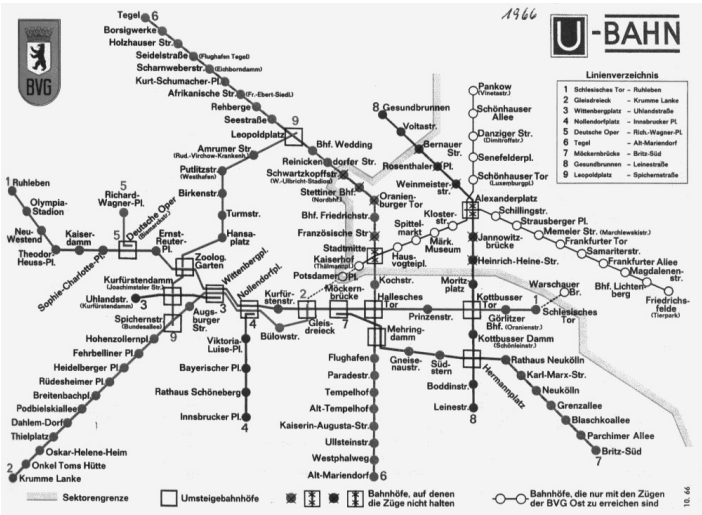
1966

U-BAHN

BVG

Linienverzeichnis

| | | |
|---|---|---|
| 1 | Schlesisches Tor | – Ruhleben |
| 2 | Gleisdreieck | – Krumme Lanke |
| 3 | Wittenbergplatz | – Uhlandstraße |
| 4 | Nollendorfplatz | – Innsbrucker Pl. |
| 5 | Deutsche Oper | – Richd.-Wagner-Pl. |
| 6 | Tegel | – Alt-Mariendorf |
| 7 | Möckernbrücke | – Britz-Süd |
| 8 | Gesundbrunnen | – Leinestraße |
| 9 | Leopoldplatz | – Spichernstraße |

6 Tegel
Borsigwerke
Holzhauser Str.
Seidelstraße (Flughafen Tegel)
Scharnweberstr. (Eichborndamm)
Kurt-Schumacher-Pl.
Afrikanische Str. (Fr.-Ebert-Siedl.)
Rehberge
Seestraße
9 Leopoldplatz
Amrumer Str. (Rud.-Virchow-Krankenh.)
Bhf. Wedding
Putlitzstr. (Westhafen)
Reinickendorfer Str.
Schwartzkopffstr. (W.-Ulbricht-Stadion)
Birkenstr.
Stettiner Bhf. (Nordbhf.)
Turmstr.
Bhf. Friedrichstr.
Französische Str.
Hansaplatz
Stadtmitte
Kaiserhof (Thälmannpl.)
Potsdamer Pl.
8 Gesundbrunnen
Voltastr.
Bernauer Str.
Rosenthaler Pl.
Weinmeisterstr.
Oranienburger Tor
Alexanderplatz
Klosterstr.
Spittelmarkt
Märk. Museum
Hausvogteipl.
Jannowitzbrücke
Heinrich-Heine-Str.
Pankow (Vinetastr.)
Schönhauser Allee
Danziger Str. (Dimitroffstr.)
Senefelderpl.
Schönhauser Tor (Luxemburgpl.)
Schillingstr.
Strausberger Pl.
Memeler Str. (Marchlewskistr.)
Frankfurter Tor
Samariterstr.
Frankfurter Allee
Magdalenenstr.
Bhf. Lichtenberg
Friedrichsfelde (Tierpark)
1 Ruhleben
Olympia-Stadion
Neu-Westend
Theodor-Heuss-Pl.
Kaiserdamm
Sophie-Charlotte-Pl.
5 Richard-Wagner-Pl.
5 Deutsche Oper (Bismarckstr.)
Ernst-Reuter-Pl.
Zoolog. Garten
Kurfürstendamm (Joachimstaler Str.)
3 Uhlandstr. (Kurfürstendamm)
Wittenbergpl.
Nollendorfpl.
Kurfürstenstr.
2
Gleisdreieck
Möckernbrücke
7
Hallesches Tor
Kochstr.
Prinzenstr.
Moritzplatz
Kottbusser Tor
Görlitzer Bhf. (Oranienstr.)
Warschauer Br.
1 Schlesisches Tor
Kottbusser Damm (Schönleinstr.)
Mehringdamm
Spichernstr. (Bundesallee)
9
Augsburger Str.
4
Viktoria-Luise-Pl.
Bülowstr.
Bayerischer Pl.
Rathaus Schöneberg
Innsbrucker Pl.
4
Hohenzollernpl.
Fehrbelliner Pl.
Heidelberger Pl.
Rüdesheimer Pl.
Breitenbachpl.
Podbielskiallee
Dahlem-Dorf
Thielplatz
Oskar-Helene-Heim
Onkel Toms Hütte
2 Krumme Lanke
Flughafen
Paradestr.
Tempelhof
Alt-Tempelhof
Kaiserin-Augusta-Str.
Ullsteinstr.
Westphalweg
Alt-Mariendorf 6
Gneisenaustr.
Südstern
Hermannplatz
Boddinstr.
Leinestr.
8
Rathaus Neukölln
Karl-Marx-Str.
Neukölln
Grenzallee
Blaschkoallee
Parchimer Allee
Britz-Süd
7

Sektorengrenze
Umsteigebahnhöfe
Bahnhöfe, auf denen die Züge nicht halten
Bahnhöfe, die nur mit den Zügen der BVG Ost zu erreichen sind

10.66